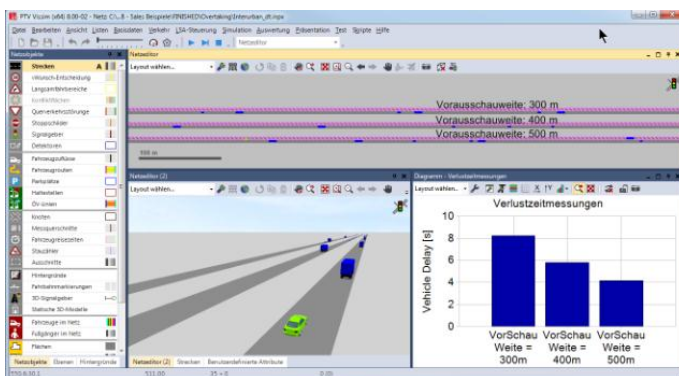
PTV Vissim (x64) 8.00-02 - Netz: C:\...8 - Sales Beispiele\FINISHED\Overtaking\Interurban_dt.inpx

Datei Bearbeiten Ansicht Listen Basisdaten Verkehr LSA-Steuerung Simulation Auswertung Präsentation Test Skripte Hilfe

Netzeditor

Netzobjekte

Strecken
VWunsch-Entscheidung
Langsamfahrbereiche
Konfliktflächen
Querverkehrsstörungen
Stoppschilder
Signalgeber
Detektoren
Fahrzeugzuflüsse
Fahrzeugrouten
Parkplätze
Haltestellen
ÖV-Linien
Knoten
Messquerschnitte
Fahrzeugreisezeiten
Staulängen
Ausschnitte
Hintergründe
Fahrbahnmarkierungen
3D-Signalgeber
Statische 3D-Modelle
Fahrzeuge im Netz
Fußgänger im Netz
Flächen

Netzobjekte Ebenen Hintergründe

Netzeditor

Layout wählen...

Vorausschauweite: 300 m
Vorausschauweite: 400 m
Vorausschauweite: 500 m

500 m

Netzeditor (2)

Layout wählen...

Netzeditor (2) Strecken Benutzerdefinierte Attribute

Diagramm - Verlustzeitmessungen

Layout wählen...

Verlustzeitmessungen

Vehicle Delay [s]

10
8
6
4
2
0

VorSchau Weite = 300m
VorSchau Weite = 400m
VorSchau Weite = 500m